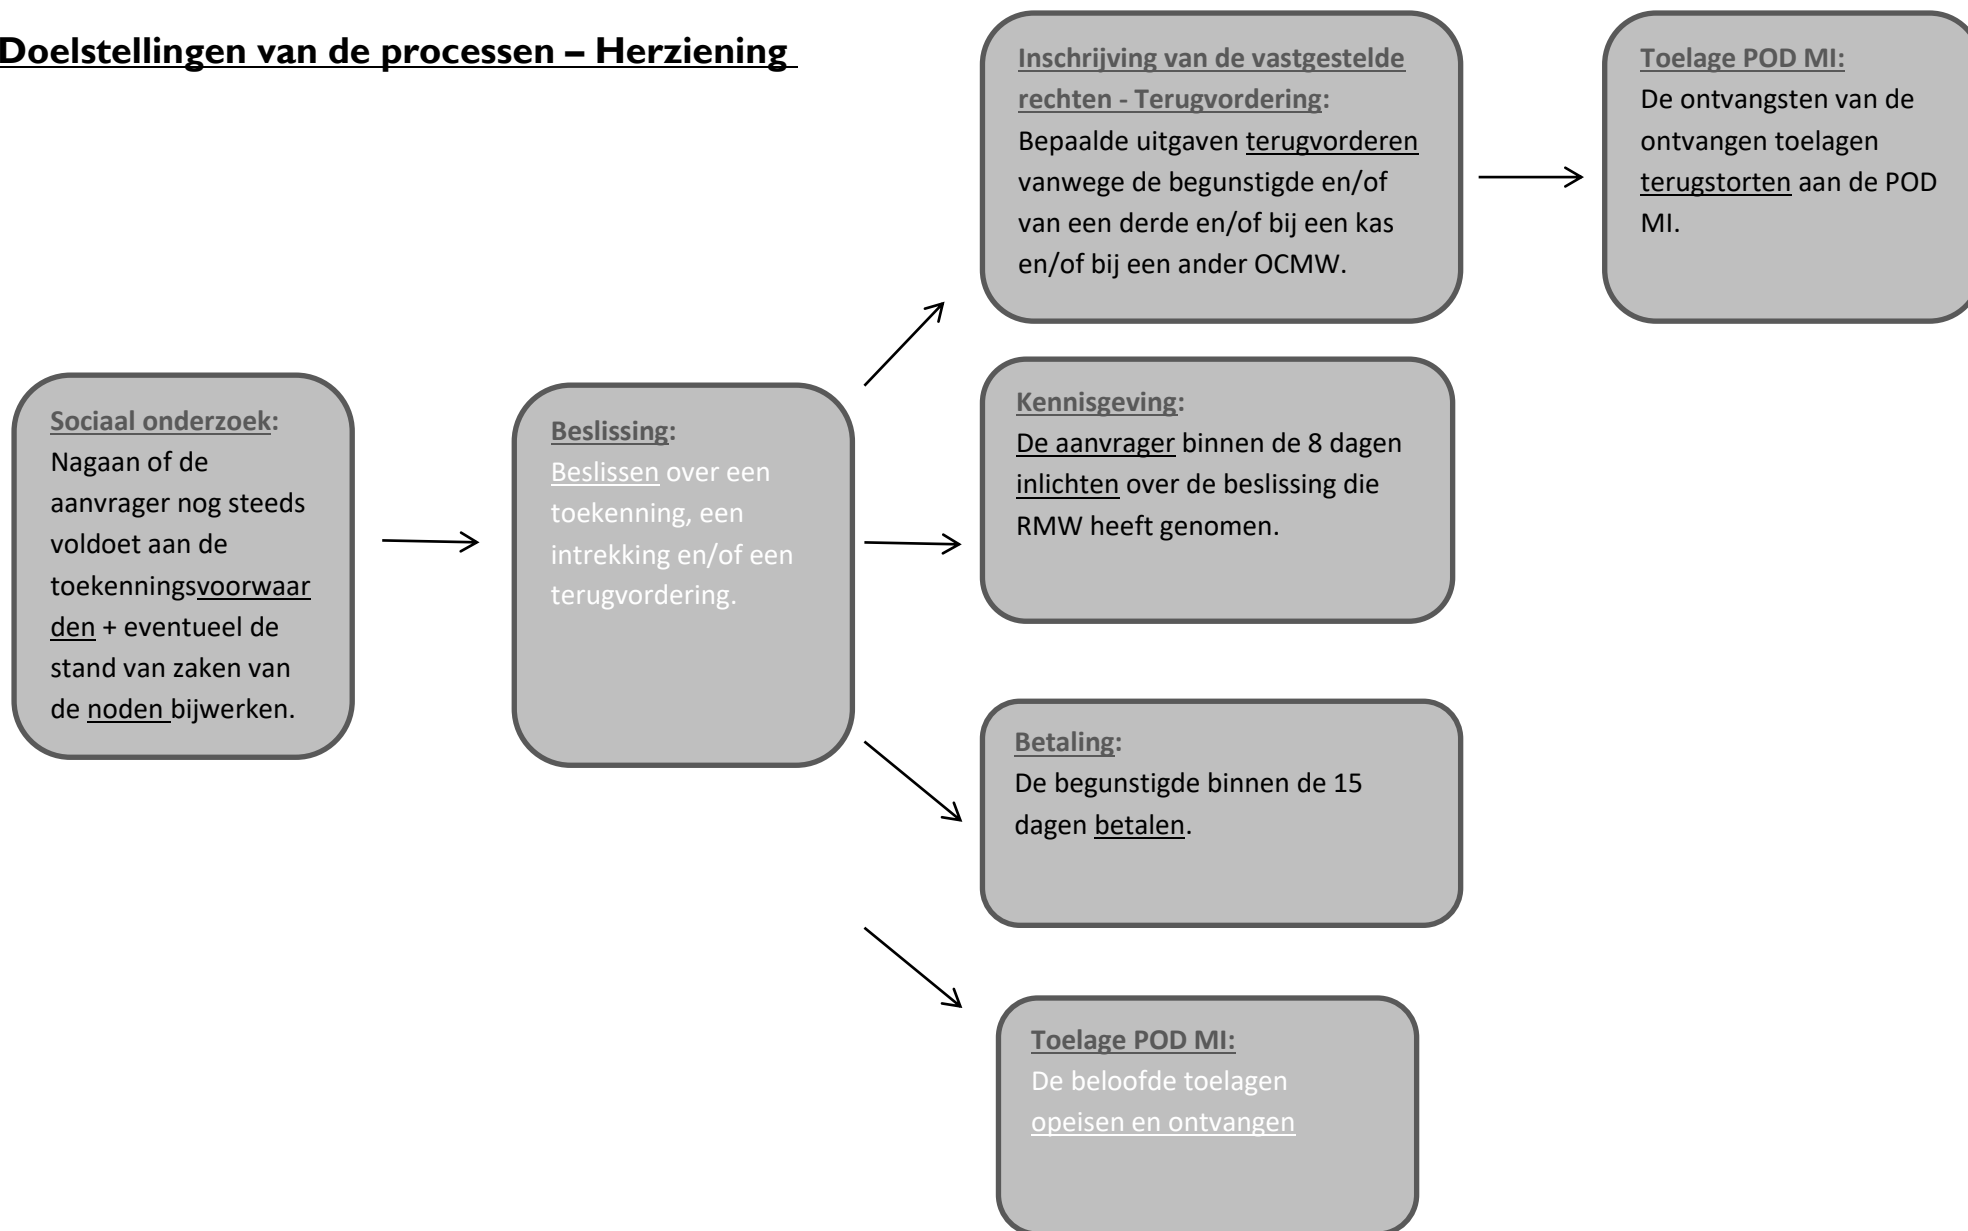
Doelstellingen van de processen – Herziening

Sociaal onderzoek:
Nagaan of de aanvrager nog steeds voldoet aan de toekenningsvoorwaarden + eventueel de stand van zaken van de noden bijwerken.

Beslissing:
Beslissen over een toekenning, een intrekking en/of een terugvordering.

Inschrijving van de vastgestelde rechten - Terugvordering:
Bepaalde uitgaven terugvorderen vanwege de begunstigde en/of van een derde en/of bij een kas en/of bij een ander OCMW.

Toelage POD MI:
De ontvangsten van de ontvangen toelagen terugstorten aan de POD MI.

Kennisgeving:
De aanvrager binnen de 8 dagen inlichten over de beslissing die RMW heeft genomen.

Betaling:
De begunstigde binnen de 15 dagen betalen.

Toelage POD MI:
De beloofde toelagen opeisen en ontvangen